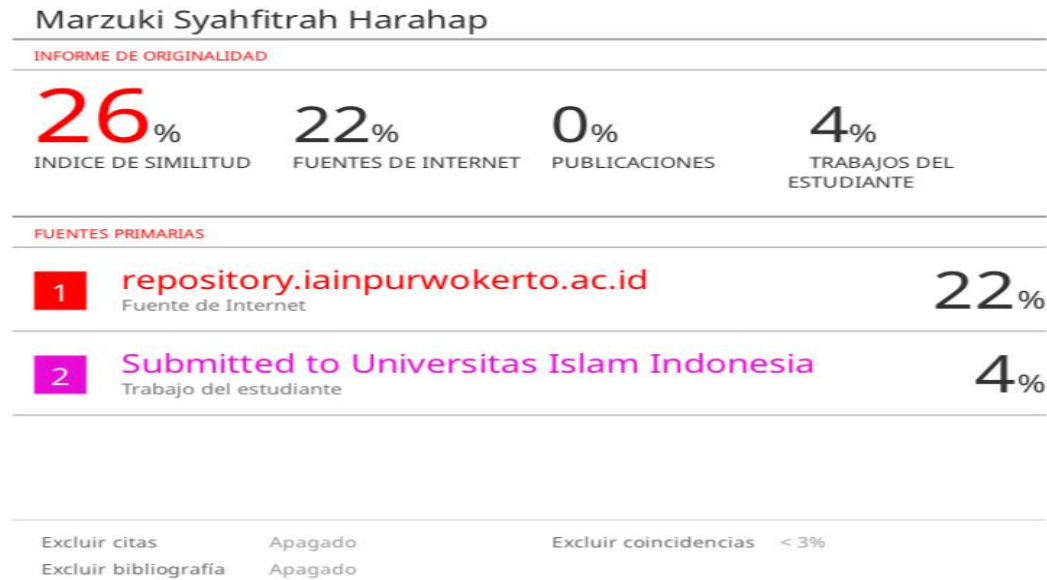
Marzuki Syahfitrah Harahap

INFORME DE ORIGINALIDAD

26% INDICE DE SIMILITUD

22% FUENTES DE INTERNET

0% PUBLICACIONES

4% TRABAJOS DEL ESTUDIANTE

FUENTES PRIMARIAS

1 repository.iainpurwokerto.ac.id
Fuente de Internet
22%

2 Submitted to Universitas Islam Indonesia
Trabajo del estudiante
4%

Excluir citas Apagado
Excluir bibliografía Apagado
Excluir coincidencias < 3%